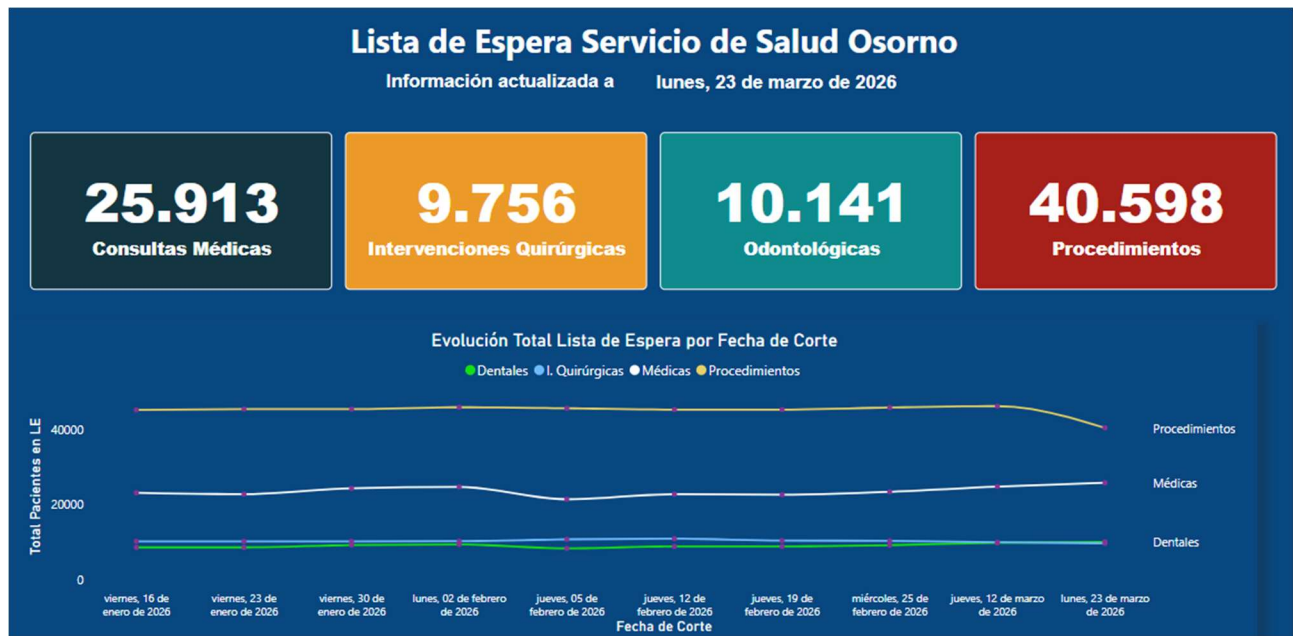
Lista de Espera Servicio de Salud Osorno

Información actualizada a lunes, 23 de marzo de 2026

25.913
Consultas Médicas

9.756
Intervenciones Quirúrgicas

10.141
Odontológicas

40.598
Procedimientos

Evolución Total Lista de Espera por Fecha de Corte

Dentales I. Quirúrgicas Médicas Procedimientos

Total Pacientes en LE

40000
20000
0

Procedimientos
Médicas
Dentales

viernes, 16 de enero de 2026
viernes, 23 de enero de 2026
viernes, 30 de enero de 2026
lunes, 02 de febrero de 2026
jueves, 05 de febrero de 2026
jueves, 12 de febrero de 2026
jueves, 19 de febrero de 2026
miércoles, 25 de febrero de 2026
jueves, 12 de marzo de 2026
lunes, 23 de marzo de 2026

Fecha de Corte